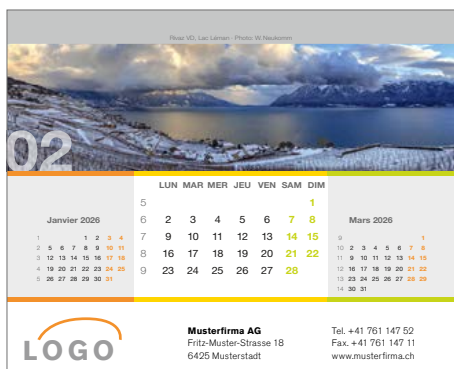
Rivaz VD, Lac Léman · Photo W. Neukomm

02

Janvier 2026

| | | | | | | |
|---|---|---|---|---|---|---|
| 1 | | | 1 | 2 | 3 | 4 |
| 2 | 5 | 6 | 7 | 8 | 9 | 10 | 11 |
| 3 | 12 | 13 | 14 | 15 | 16 | 17 | 18 |
| 4 | 19 | 20 | 21 | 22 | 23 | 24 | 25 |
| 5 | 26 | 27 | 28 | 29 | 30 | 31 | |

| | LUN | MAR | MER | JEU | VEN | SAM | DIM |
|---|---|---|---|---|---|---|---|
| 5 | | | | | | | 1 |
| 6 | 2 | 3 | 4 | 5 | 6 | 7 | 8 |
| 7 | 9 | 10 | 11 | 12 | 13 | 14 | 15 |
| 8 | 16 | 17 | 18 | 19 | 20 | 21 | 22 |
| 9 | 23 | 24 | 25 | 26 | 27 | 28 | |

Mars 2026

| | | | | | | | |
|---|---|---|---|---|---|---|---|
| 9 | | | | | | | 1 |
| 10 | 2 | 3 | 4 | 5 | 6 | 7 | 8 |
| 11 | 9 | 10 | 11 | 12 | 13 | 14 | 15 |
| 12 | 16 | 17 | 18 | 19 | 20 | 21 | 22 |
| 13 | 23 | 24 | 25 | 26 | 27 | 28 | 29 |
| 14 | 30 | 31 | | | | | |

LOGO

Musterfirma AG
Fritz-Muster-Strasse 18
6425 Musterstadt

Tel. +41 761 147 52
Fax. +41 761 147 11
www.musterfirma.ch